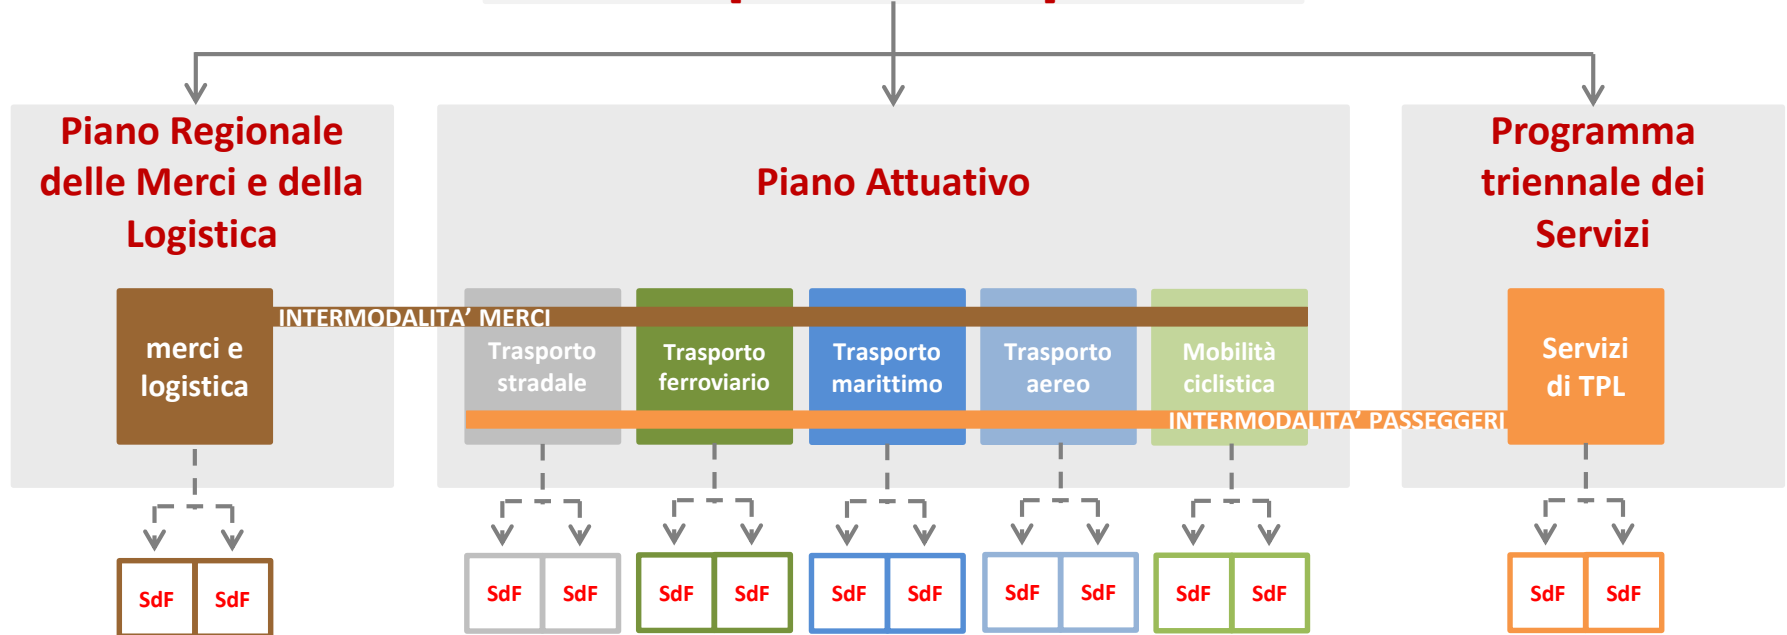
Piano Regionale delle Merci e della Logistica

Piano Attuativo

Programma triennale dei Servizi

merci e logistica

INTERMODALITA' MERCI

Trasporto stradale

Trasporto ferroviario

Trasporto marittimo

Trasporto aereo

Mobilità ciclistica

INTERMODALITA' PASSEGGERI

Servizi di TPL

SdF SdF

SdF SdF

SdF SdF

SdF SdF

SdF SdF

SdF SdF

SdF SdF